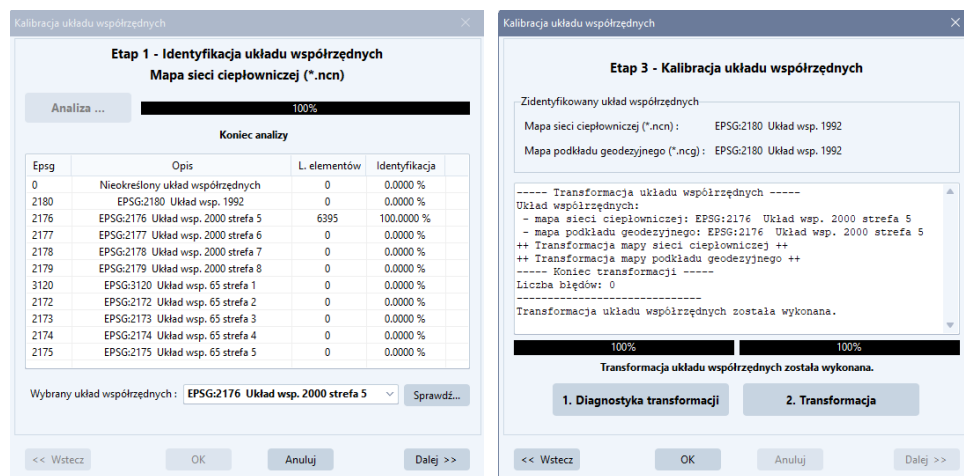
Kalibracja układu współrzędnych

Etap 1 - Identyfikacja układu współrzędnych
Mapa sieci ciepłowniczej (*.ncn)

Analiza ...

100%

Koniec analizy

| Epsg | Opis | L. elementów | Identyfikacja |
|---|---|---|---|
| 0 | Nieokreślony układ współrzędnych | 0 | 0.0000 % |
| 2180 | EPSG:2180 Układ wsp. 1992 | 0 | 0.0000 % |
| 2176 | EPSG:2176 Układ wsp. 2000 strefa 5 | 6395 | 100.0000 % |
| 2177 | EPSG:2177 Układ wsp. 2000 strefa 6 | 0 | 0.0000 % |
| 2178 | EPSG:2178 Układ wsp. 2000 strefa 7 | 0 | 0.0000 % |
| 2179 | EPSG:2179 Układ wsp. 2000 strefa 8 | 0 | 0.0000 % |
| 3120 | EPSG:3120 Układ wsp. 65 strefa 1 | 0 | 0.0000 % |
| 2172 | EPSG:2172 Układ wsp. 65 strefa 2 | 0 | 0.0000 % |
| 2173 | EPSG:2173 Układ wsp. 65 strefa 3 | 0 | 0.0000 % |
| 2174 | EPSG:2174 Układ wsp. 65 strefa 4 | 0 | 0.0000 % |
| 2175 | EPSG:2175 Układ wsp. 65 strefa 5 | 0 | 0.0000 % |

Wybrany układ współrzędnych : EPSG:2176 Układ wsp. 2000 strefa 5
Sprawdź...

<< Wstecz
OK
Anuluj
Dalej >>

Kalibracja układu współrzędnych

Etap 3 - Kalibracja układu współrzędnych

Zidentyfikowany układ współrzędnych
Mapa sieci ciepłowniczej (*.ncn) : EPSG:2180 Układ wsp. 1992
Mapa podkładu geodezyjnego (*.ncg) : EPSG:2180 Układ wsp. 1992

----- Transformacja układu współrzędnych -----
Układ współrzędnych:
- mapa sieci ciepłowniczej: EPSG:2176 Układ wsp. 2000 strefa 5
- mapa podkładu geodezyjnego: EPSG:2176 Układ wsp. 2000 strefa 5
++ Transformacja mapy sieci ciepłowniczej ++
++ Transformacja mapy podkładu geodezyjnego ++
----- Koniec transformacji -----
Liczba błędów: 0
------------------------------
Transformacja układu współrzędnych została wykonana.

100%
100%

Transformacja układu współrzędnych została wykonana.

1. Diagnostyka transformacji
2. Transformacja

<< Wstecz
OK
Anuluj
Dalej >>